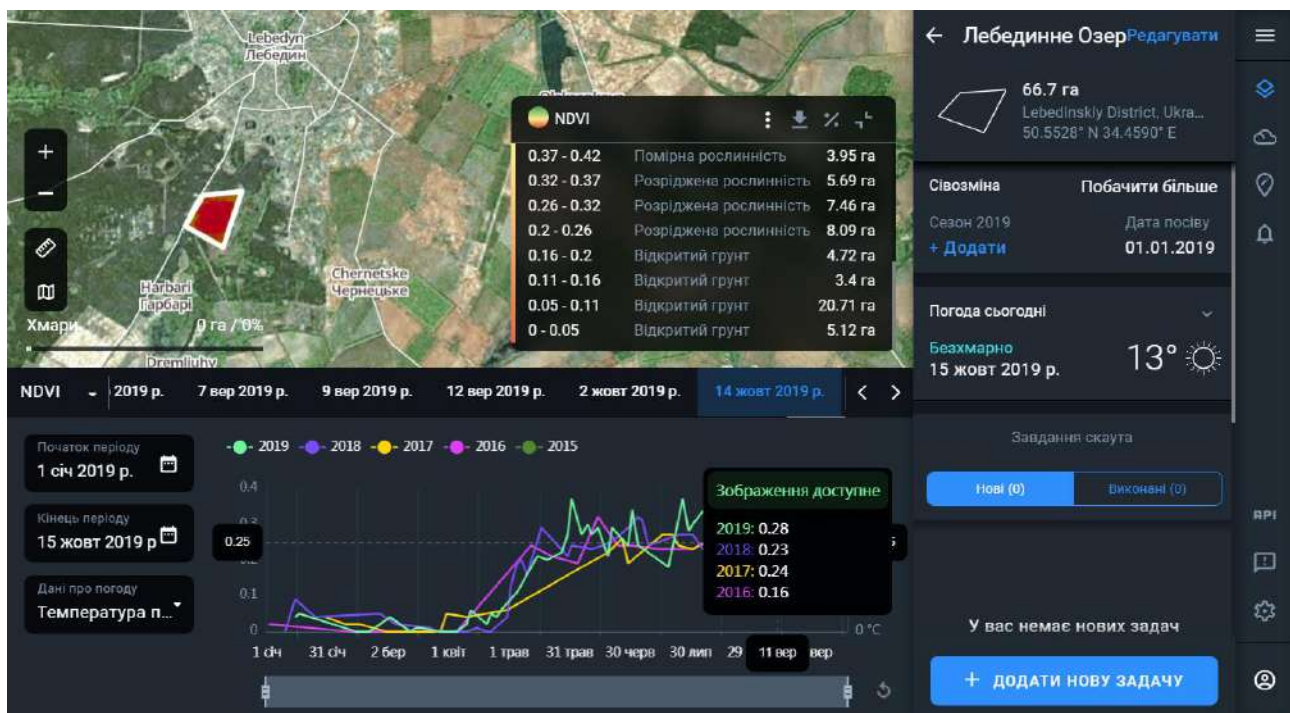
Lebedyn
Лебедин

Harbari
Гарбарі

Chernetske
Чернецьке

Dremlyhy

+
−

Хмари 0 га / 0%

NDVI

| | | |
|---|---|---|
| 0.37 - 0.42 | Помірна рослинність | 3.95 га |
| 0.32 - 0.37 | Розріджена рослинність | 5.69 га |
| 0.26 - 0.32 | Розріджена рослинність | 7.46 га |
| 0.2 - 0.26 | Розріджена рослинність | 8.09 га |
| 0.16 - 0.2 | Відкритий грунт | 4.72 га |
| 0.11 - 0.16 | Відкритий грунт | 3.4 га |
| 0.05 - 0.11 | Відкритий грунт | 20.71 га |
| 0 - 0.05 | Відкритий грунт | 5.12 га |

NDVI 2019 р. 7 вер 2019 р. 9 вер 2019 р. 12 вер 2019 р. 2 жовт 2019 р. 14 жовт 2019 р.

Початок періоду
1 січ 2019 р.

Кінець періоду
15 жовт 2019 р.

Дані про погоду
Температура п...

2019 2018 2017 2016 2015

0.4
0.3
0.25
0.2
0.1
0

0 °C

1 січ 31 січ 2 бер 1 квіт 1 трав 31 трав 30 черв 30 лип 29 11 вер вер

Зображення доступне
2019: 0.28
2018: 0.23
2017: 0.24
2016: 0.16

← Лебединне Озер Редагувати

66.7 га
Lebedinsky District, Ukra...
50.5528° N 34.4590° E

Сівозміна Побачити більше
Сезон 2019 Дата посіву
+ Додати 01.01.2019

Погода сьогодні
Безхмарно
15 жовт 2019 р.
13°

Завдання скаута
Нові (0) Виконані (0)

У вас немає нових задач

+ ДОДАТИ НОВУ ЗАДАЧУ

API